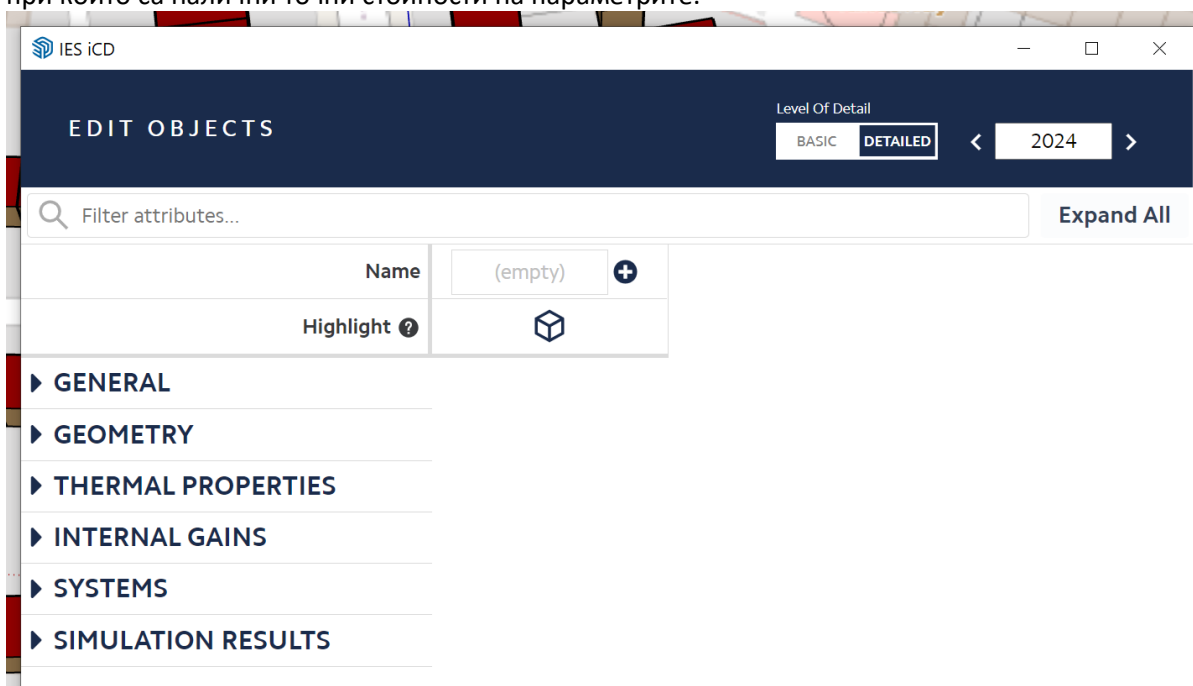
при които са налични точни стойности на параметрите.

IES iCD

EDIT OBJECTS

Level Of Detail
BASIC DETAILED
2024

Filter attributes...
Expand All

Name (empty)
Highlight

▶ GENERAL
▶ GEOMETRY
▶ THERMAL PROPERTIES
▶ INTERNAL GAINS
▶ SYSTEMS
▶ SIMULATION RESULTS